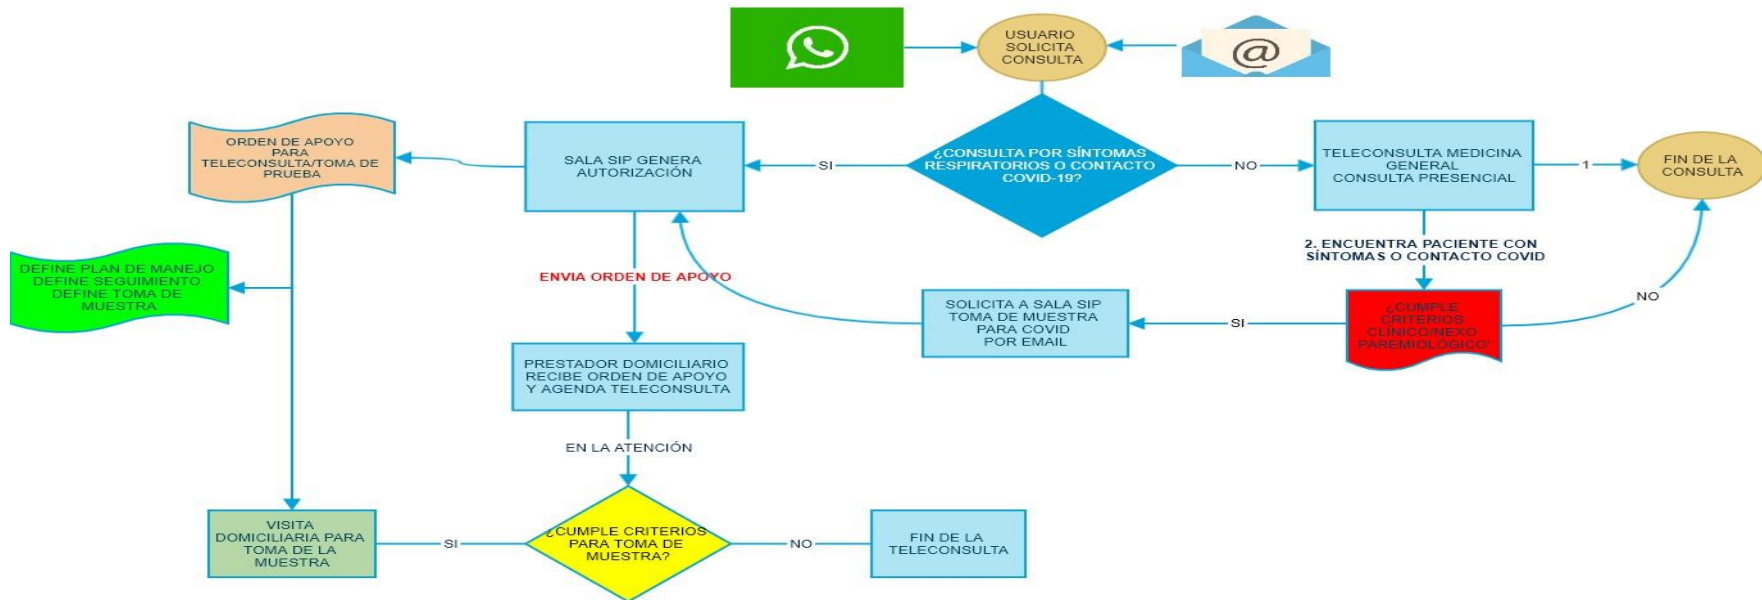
USUARIO SOLICITA CONSULTA

@

¿CONSULTA POR SÍNTOMAS RESPIRATORIOS O CONTACTO COVID-19?

SI

NO

SALA SIP GENERA AUTORIZACIÓN

ORDEN DE APOYO PARA TELECONSULTA/TOMA DE PRUEBA

TELECONSULTA MEDICINA GENERAL CONSULTA PRESENCIAL

1

FIN DE LA CONSULTA

2. ENCUENTRA PACIENTE CON SÍNTOMAS O CONTACTO COVID

DEFINE PLAN DE MANEJO DEFINE SEGUIMIENTO DEFINE TOMA DE MUESTRA

ENVIA ORDEN DE APOYO

SOLICITA A SALA SIP TOMA DE MUESTRA PARA COVID POR EMAIL

SI

¿CUMPLE CRITERIOS CLINICO/NEXO PAREMIOLÓGICO

NO

PRESTADOR DOMICILIARIO RECIBE ORDEN DE APOYO Y AGENDA TELECONSULTA

EN LA ATENCIÓN

VISITA DOMICILIARIA PARA TOMA DE LA MUESTRA

SI

¿CUMPLE CRITERIOS PARA TOMA DE MUESTRA?

NO

FIN DE LA TELECONSULTA